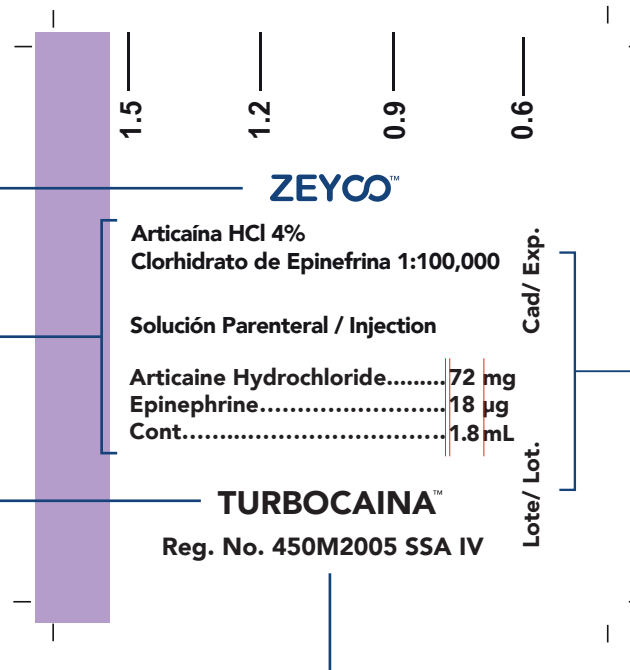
1.5 1.2 0.9 0.6

ZEYCO™

Articaína HCl 4%
Clorhidrato de Epinefrina 1:100,000

Solución Parenteral / Injection

Articaine Hydrochloride........72 mg
Epinephrine........................18 µg
Cont...................................1.8 mL

Cad/ Exp.

Lote/ Lot.

TURBOCAINA™

Reg. No. 450M2005 SSA IV